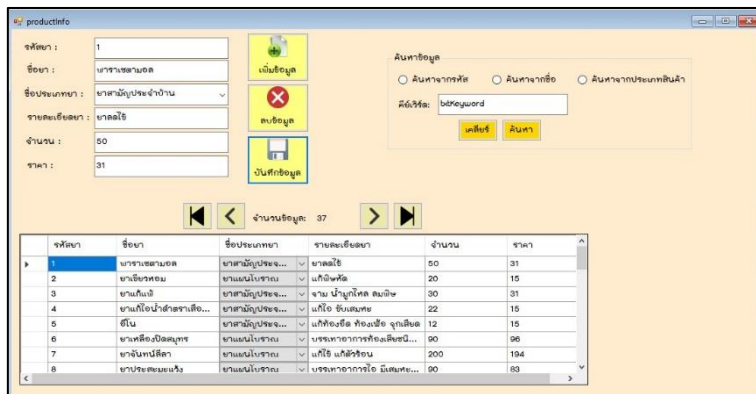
productinfo

รหัสยา : 1
ชื่อยา : พาราเซตามอล
ชื่อประเภทยา : ยาสามัญประจำบ้าน
รายละเอียดยา : ยาลดไข้
จำนวน : 50
ราคา : 31

เพิ่มข้อมูล
ลบข้อมูล
บันทึกข้อมูล

ค้นหาข้อมูล
ค้นหาจากรหัส
ค้นหาจากชื่อ
ค้นหาจากประเภทสินค้า
คีย์เวิร์ด: txtKeyword
เคลียร์
ค้นหา

จำนวนข้อมูล: 37

| รหัสยา | ชื่อยา | ชื่อประเภทยา | รายละเอียดยา | จำนวน | ราคา |
|---|---|---|---|---|---|
| 1 | พาราเซตามอล | ยาสามัญประจ... | ยาลดไข้ | 50 | 31 |
| 2 | ยาเขียวหอม | ยาแผนโบราณ | แก้พิษหัด | 20 | 15 |
| 3 | ยาแก้แพ้ | ยาสามัญประจ... | จาม น้ำมูกไหล คันคอ | 30 | 31 |
| 4 | ยาแก้ไอน้ำดำตราเสือ... | ยาสามัญประจ... | แก้ไอ ขับเสมหะ | 22 | 15 |
| 5 | ดีไน | ยาสามัญประจ... | แก้ท้องอืด ท้องเฟ้อ จุกเสียด | 12 | 15 |
| 6 | ยาเหลืองปิดสมุทร | ยาแผนโบราณ | บรรเทาอาการท้องเสียชนิ... | 90 | 96 |
| 7 | ยาจันทน์ลีลา | ยาแผนโบราณ | แก้ไข้ แก้ตัวร้อน | 200 | 194 |
| 8 | ยาประสะมะแว้ง | ยาแผนโบราณ | บรรเทาอาการไอ มีเสมหะ... | 90 | 83 |